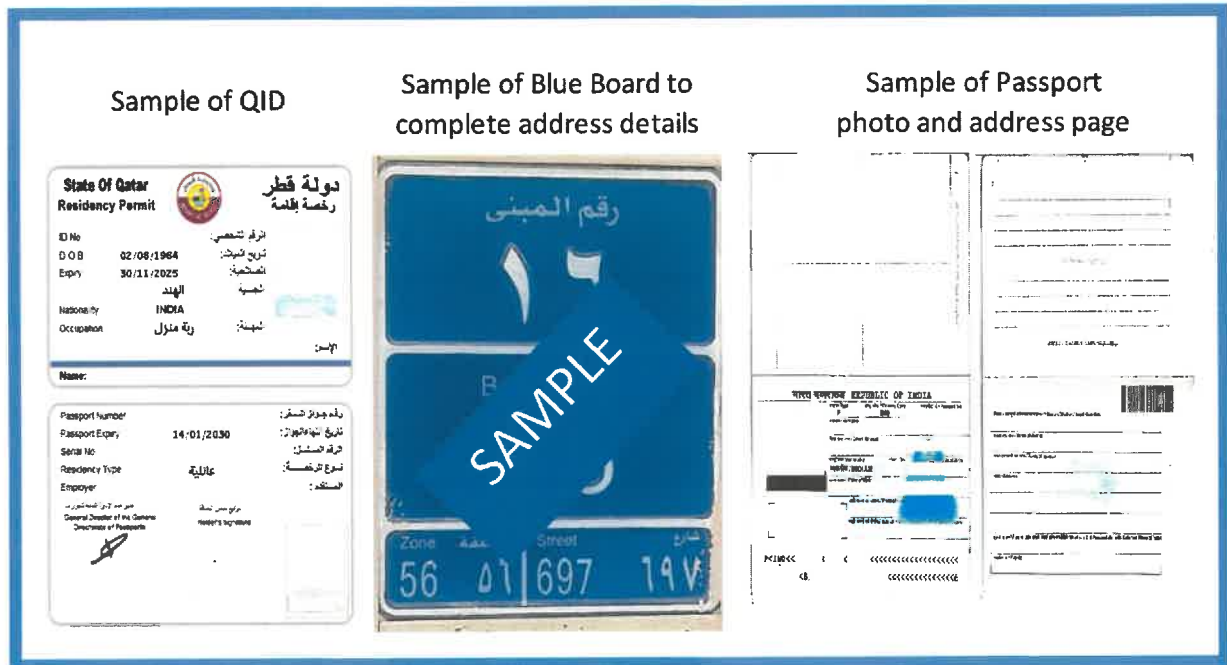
Sample of QID

State Of Qatar
Residency Permit
دولة قطر
رخصة إقامة

ID No الرقم الشخصي:
DOB 02/08/1964 تاريخ الميلاد:
Expiry 30/11/2025 الصلاحية:
الجنسية: الهند
Nationality INDIA
Occupation ربة منزل المهنة:
الإسم:
Name:

Passport Number رقم جواز السفر:
Passport Expiry 14/01/2030 تاريخ انتهاء الجواز:
Serial No الرقم المسلسل:
Residency Type عائلية نوع الرخصة:
Employer المستقدم:
General Director of the General Directorate of Passports
Holder's Signature

Sample of Blue Board to complete address details

رقم المبنى
١٦
B
ر
SAMPLE
Zone منطقة Street شارع
56 ٥٦ | 697 ٦٩٧

Sample of Passport photo and address page

REPUBLIC OF INDIA
P<IND<<
<<<<<<<<<<<<<<<<<<<
<<<<<<<<<<<<<<<